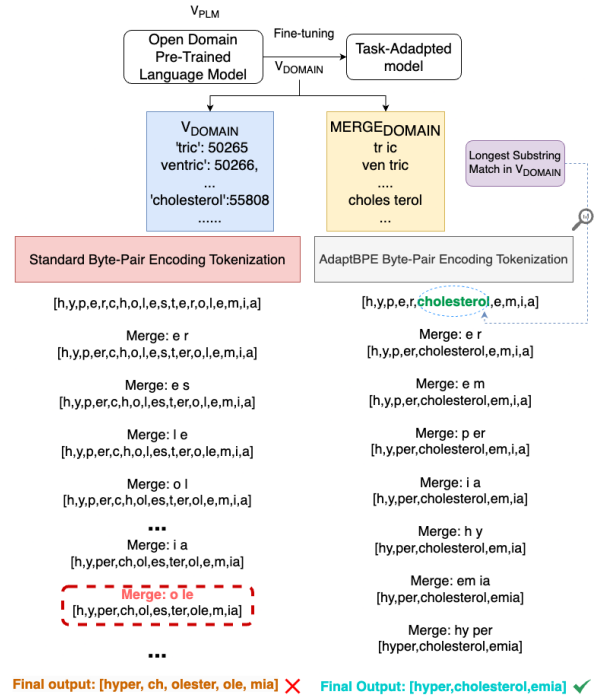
$V_{PLM}$

Open Domain Pre-Trained Language Model

Fine-tuning

$V_{DOMAIN}$

Task-Adadpted model

$V_{DOMAIN}$
'tric': 50265
ventric': 50266,
...
'cholesterol':55808
......

$MERGE_{DOMAIN}$
tr ic
ven tric
....
choles terol
...

Longest Substring Match in $V_{DOMAIN}$

Standard Byte-Pair Encoding Tokenization

AdaptBPE Byte-Pair Encoding Tokenization

[h,y,p,e,r,c,h,o,l,e,s,t,e,r,o,l,e,m,i,a]

Merge: e r
[h,y,p,er,c,h,o,l,e,s,t,er,o,l,e,m,i,a]

Merge: e s
[h,y,p,er,c,h,o,l,es,t,er,o,l,e,m,i,a]

Merge: l e
[h,y,p,er,c,h,o,l,es,t,er,o,le,m,i,a]

Merge: o l
[h,y,p,er,c,h,ol,es,t,er,ol,e,m,i,a]

...

Merge: i a
[h,y,per,ch,ol,es,ter,ol,e,m,ia]

Merge: o le
[h,y,per,ch,ol,es,ter,ole,m,ia]

...

Final output: [hyper, ch, olester, ole, mia]

[h,y,p,e,r,cholesterol,e,m,i,a]

Merge: e r
[h,y,p,er,cholesterol,e,m,i,a]

Merge: e m
[h,y,p,er,cholesterol,em,i,a]

Merge: p er
[h,y,per,cholesterol,em,i,a]

Merge: i a
[h,y,per,cholesterol,em,ia]

Merge: h y
[hy,per,cholesterol,em,ia]

Merge: em ia
[hy,per,cholesterol,emia]

Merge: hy per
[hyper,cholesterol,emia]

Final Output: [hyper,cholesterol,emia]